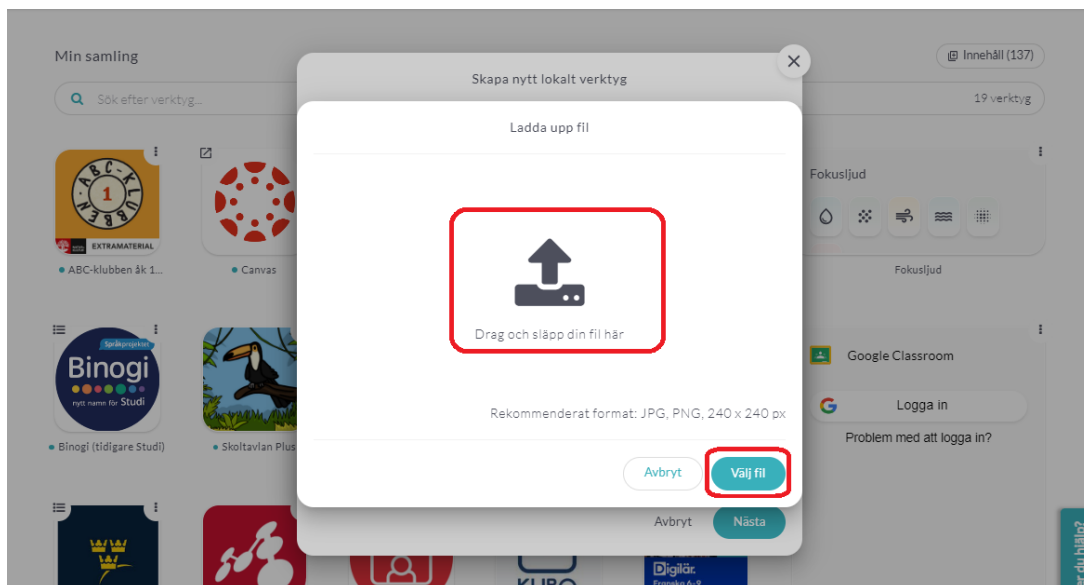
Min samling

Innehåll (137)

Sök efter verktyg...

19 verktyg

ABC-KLUBBEN

1

EXTRAMATERIAL

ABC-klubben åk 1...

Canvas

Fokusljud

Fokusljud

Språkprojektet

Binogi

nytt namn för Studi

Binogi (tidigare Studi)

Skoltavlan Plus

Google Classroom

Logga in

Problem med att logga in?

Skapa nytt lokalt verktyg

Ladda upp fil

Drag och släpp din fil här

Rekommenderat format: JPG, PNG, 240 x 240 px

Avbryt

Välj fil

Avbryt

Nästa

KUBO

Digilär

Franska A-9

du hjälp?